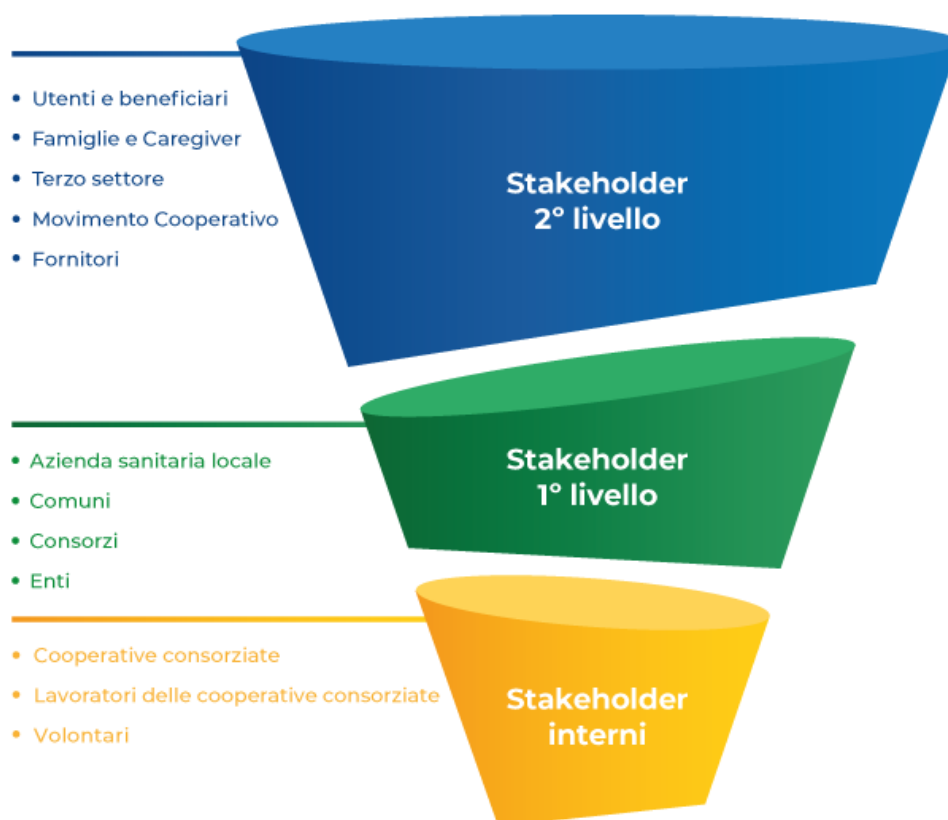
- Utenti e beneficiari
- Famiglie e Caregiver
- Terzo settore
- Movimento Cooperativo
- Fornitori

Stakeholder 2° livello

- Azienda sanitaria locale
- Comuni
- Consorzi
- Enti

Stakeholder 1° livello

- Cooperative consorziate
- Lavoratori delle cooperative consorziate
- Volontari

Stakeholder interni